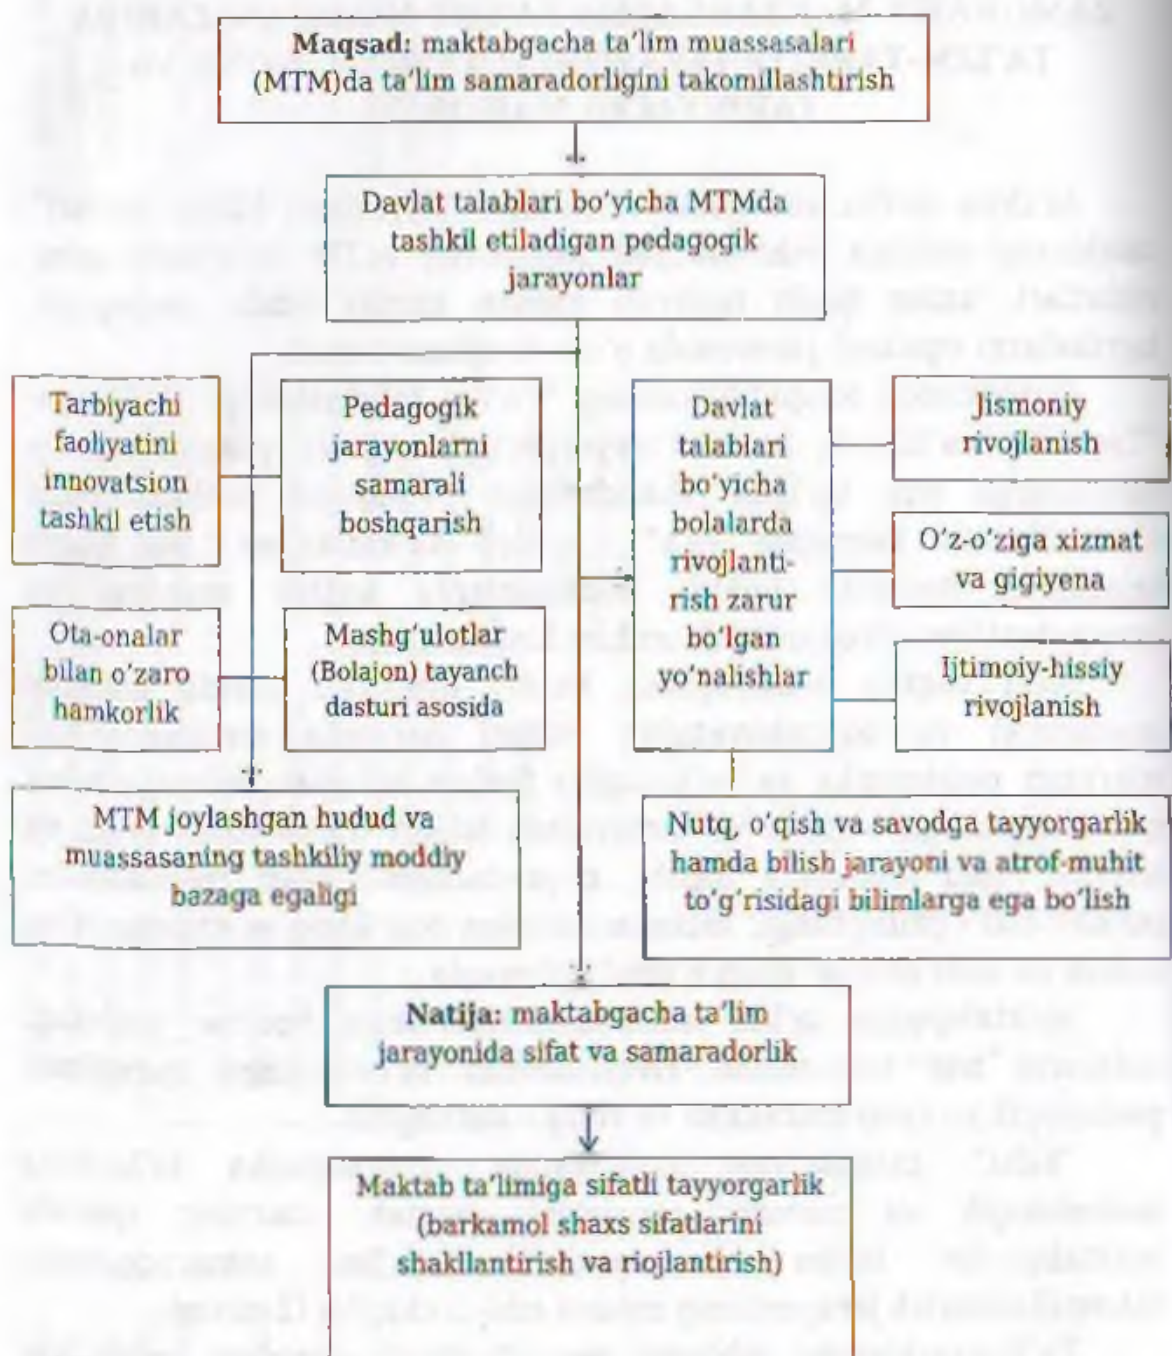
**Maqsad:** maktabgacha ta'lim muassasalari (MTM)da ta'lim samaradorligini takomillashtirish

Davlat talablari bo'yicha MTMda tashkil etiladigan pedagogik jarayonlar

Tarbiyachi faoliyatini innovatsion tashkil etish

Pedagogik jarayonlarni samarali boshqarish

Ota-onalar bilan o'zaro hamkorlik

Mashg'ulotlar (Bolajon) tayanch dasturi asosida

MTM joylashgan hudud va muassasaning tashkiliy moddiy bazaga egaligi

Davlat talablari bo'yicha bolalarda rivojlantirish zarur bo'lgan yo'nalishlar

Jismoniy rivojlanish

O'z-o'ziga xizmat va gigiyena

Ijtimoiy-hissiy rivojlanish

Nutq, o'qish va savodga tayyorgarlik hamda bilish jarayoni va atrof-muhit to'g'risidagi bilimlarga ega bo'lish

**Natija:** maktabgacha ta'lim jarayonida sifat va samaradorlik

Maktab ta'limiga sifatli tayyorgarlik (barkamol shaxs sifatlarini shakllantirish va riojlantirish)